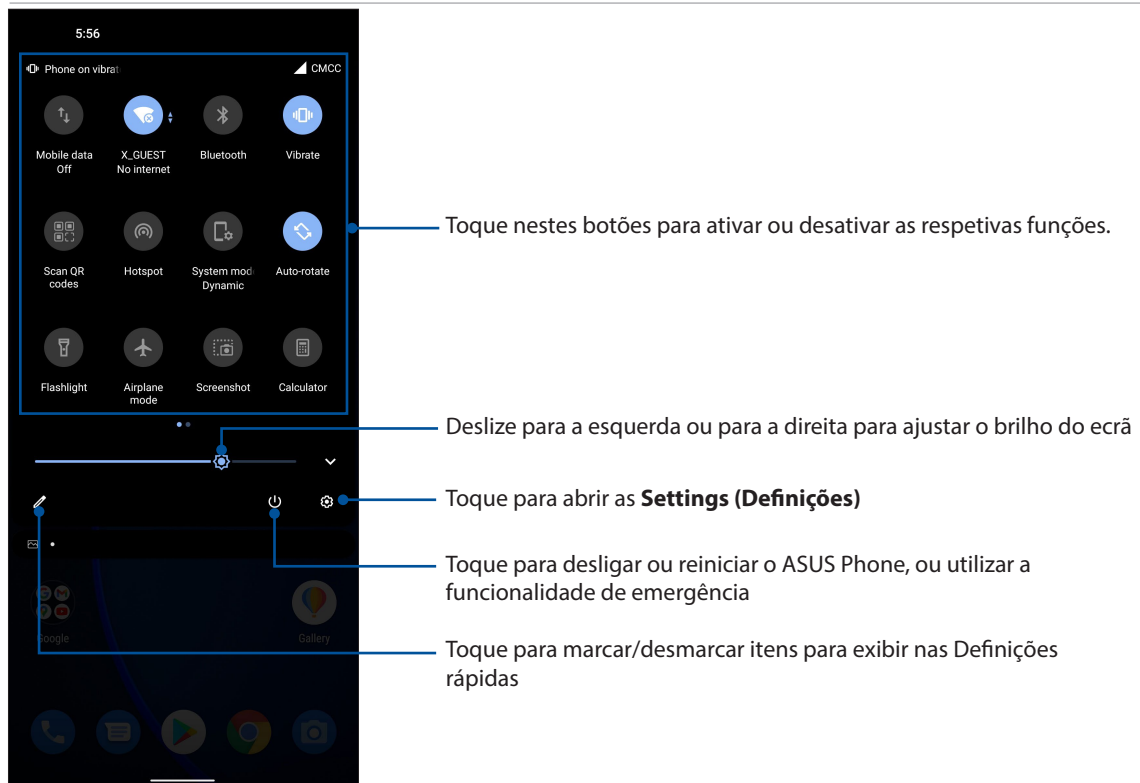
5:56

Phone on vibrat

CMCC

Mobile data Off

X_GUEST No internet

Bluetooth

Vibrate

Scan QR codes

Hotspot

System mode Dynamic

Auto-rotate

Flashlight

Airplane mode

Screenshot

Calculator

Google

Gallery

Toque nestes botões para ativar ou desativar as respetivas funções.

Deslize para a esquerda ou para a direita para ajustar o brilho do ecrã

Toque para abrir as **Settings (Definições)**

Toque para desligar ou reiniciar o ASUS Phone, ou utilizar a funcionalidade de emergência

Toque para marcar/desmarcar itens para exibir nas Definições rápidas